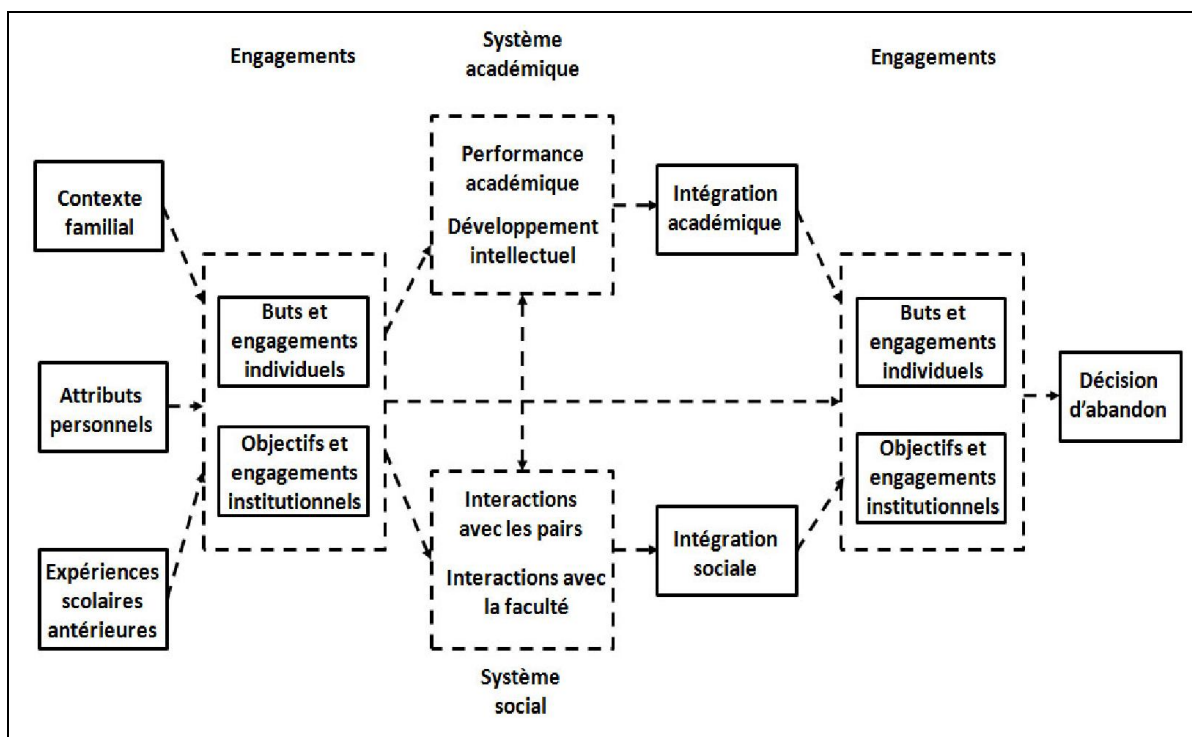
Engagements

Système académique

Engagements

Contexte familial

Attributs personnels

Expériences scolaires antérieures

Buts et engagements individuels

Objectifs et engagements institutionnels

Performance académique

Développement intellectuel

Interactions avec les pairs

Interactions avec la faculté

Système social

Intégration académique

Intégration sociale

Buts et engagements individuels

Objectifs et engagements institutionnels

Décision d'abandon